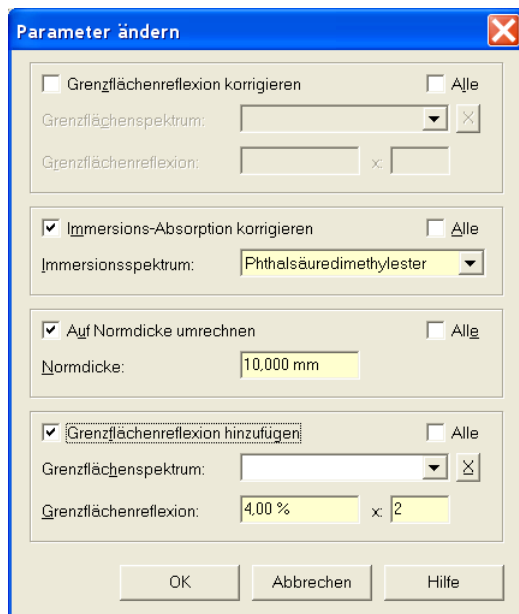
Parameter ändern

Grenzflächenreflexion korrigieren
Alle
Grenzflächenspektrum:
Grenzflächenreflexion:
x:

Immersions-Absorption korrigieren
Alle
Immersionsspektrum:
Phthalsäuredimethylester

Auf Normdicke umrechnen
Alle
Normdicke:
10,000 mm

Grenzflächenreflexion hinzufügen
Alle
Grenzflächenspektrum:
Grenzflächenreflexion:
4,00 %
x:
2

OK
Abbrechen
Hilfe